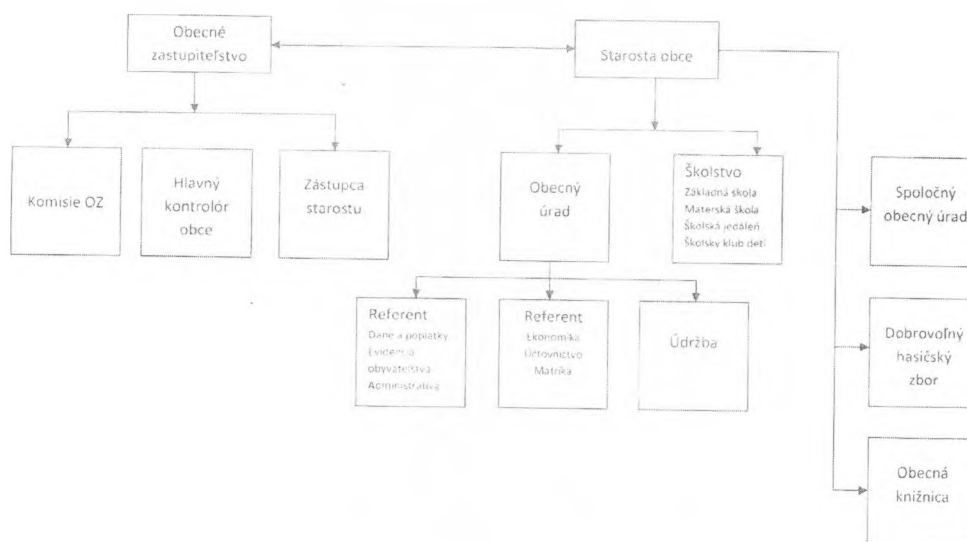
Obecné zastupiteľstvo

Starosta obce

Komisie OZ

Hlavný kontrolór obce

Zástupca starostu

Obecný úrad

Školstvo
Základná škola
Materská škola
Školská jedáleň
Školský klub detí

Spoločný obecný úrad

Referent
Dane a poplatky
Evidencia obyvateľstva
Administratíva

Referent
Ekonomika
Účtovníctvo
Matrika

Údržba

Dobrovoľný hasičský zbor

Obecná knižnica